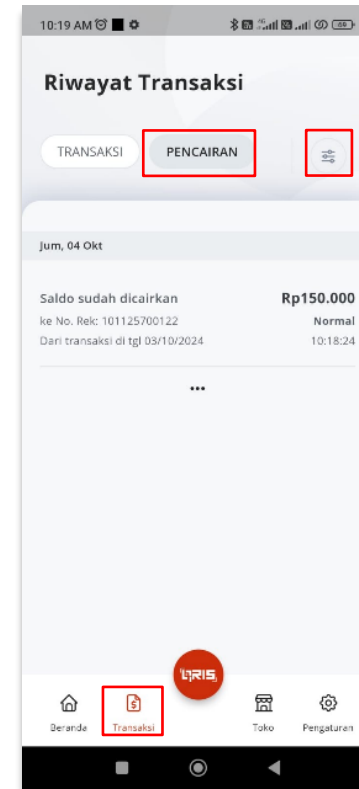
10:19 AM

Riwayat Transaksi

TRANSAKSI
PENCAIRAN

Jum, 04 Okt

Saldo sudah dicairkan
Rp150.000
ke No. Rek: 101125700122
Normal
Dari transaksi di tgl 03/10/2024
10:18:24

•••

QRIS

Beranda
Transaksi
Toko
Pengaturan